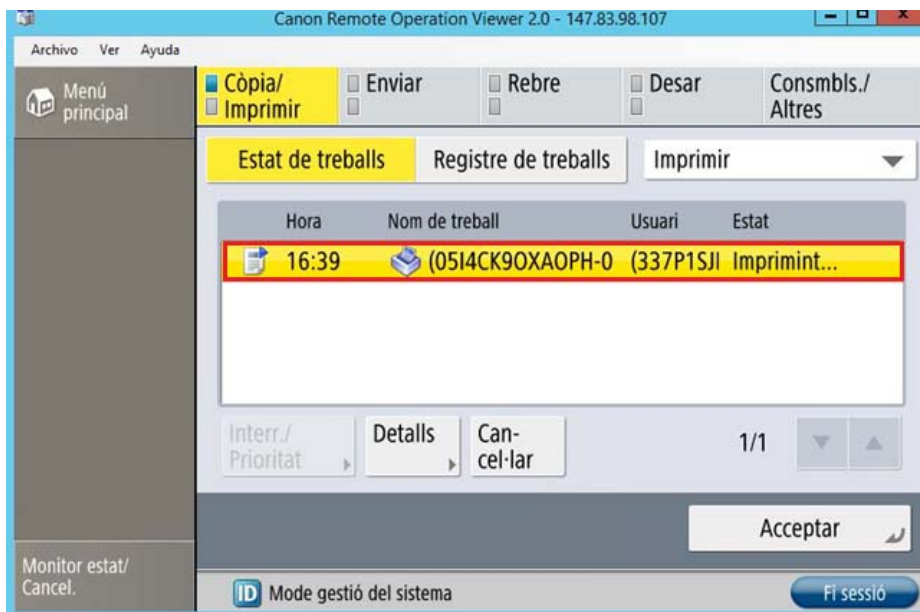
Canon Remote Operation Viewer 2.0 - 147.83.98.107

Archivo Ver Ayuda

Menú principal

Còpia/ Imprimir

Enviar

Rebre

Desar

Consmbls./ Altres

Estat de treballs

Registre de treballs

Imprimir

| Hora | Nom de treball | Usuari | Estat |
|---|---|---|---|
| 16:39 | (05I4CK9OXAOPH-0 | (337P1SJI | Imprimint... |

Interr./ Prioritat

Detalls

Can-cel·lar

1/1

Acceptar

Monitor estat/ Cancel.

ID Mode gestió del sistema

Fi sessió